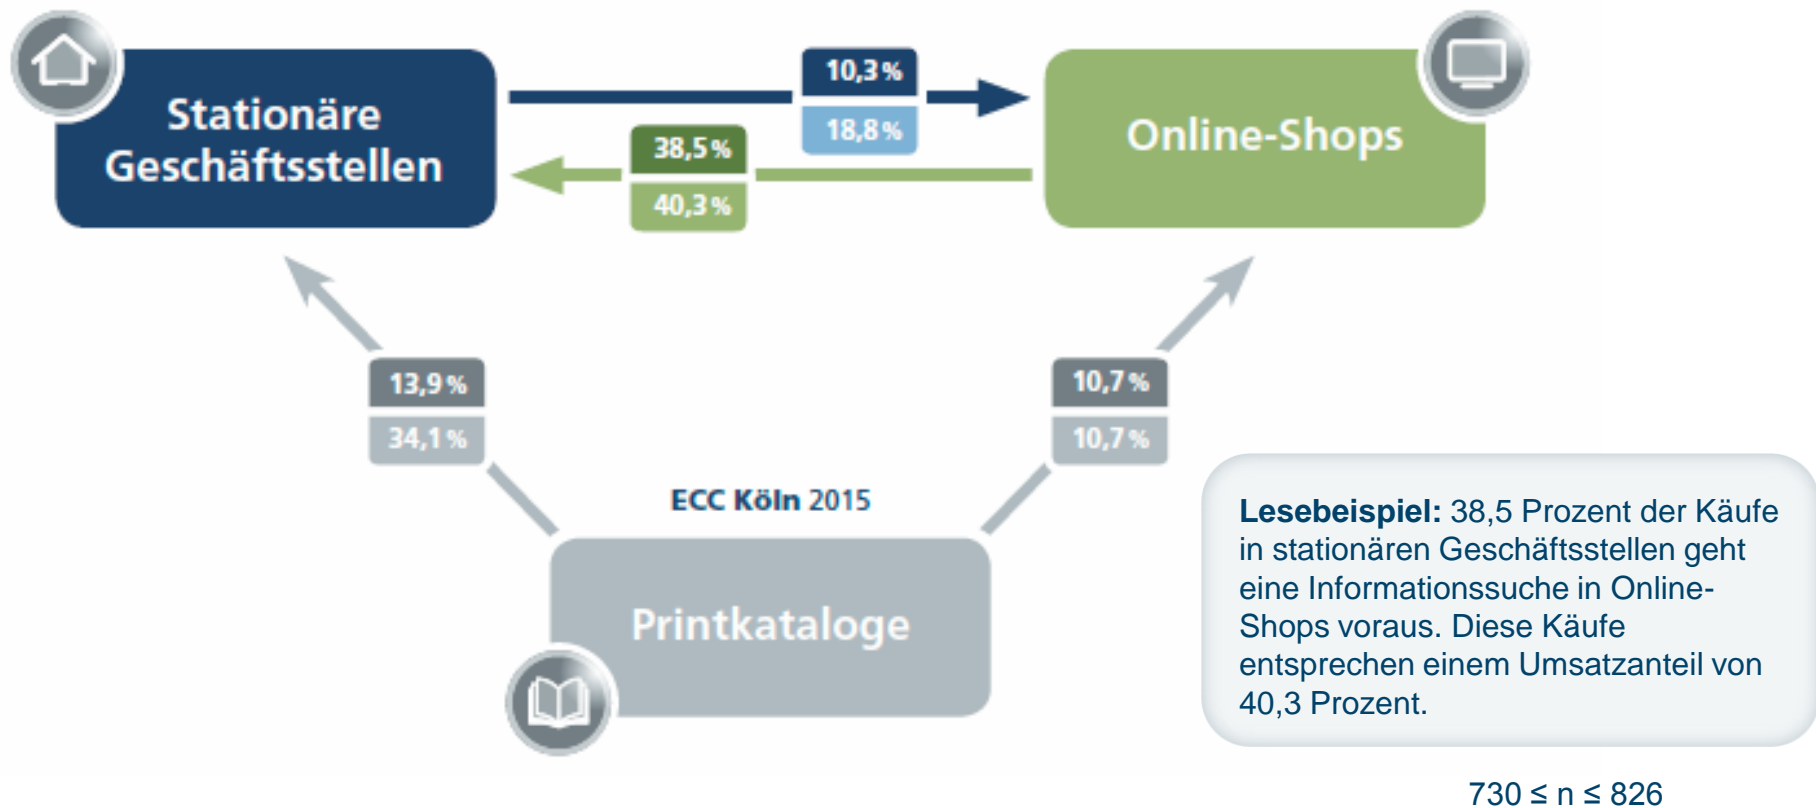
Stationäre Geschäftsstellen

10,3 %
18,8 %

Online-Shops

38,5 %
40,3 %

13,9 %
34,1 %

10,7 %
10,7 %

ECC Köln 2015

Printkataloge

**Lesebeispiel:** 38,5 Prozent der Käufe in stationären Geschäftsstellen geht eine Informationssuche in Online-Shops voraus. Diese Käufe entsprechen einem Umsatzanteil von 40,3 Prozent.

$730 \leq n \leq 826$